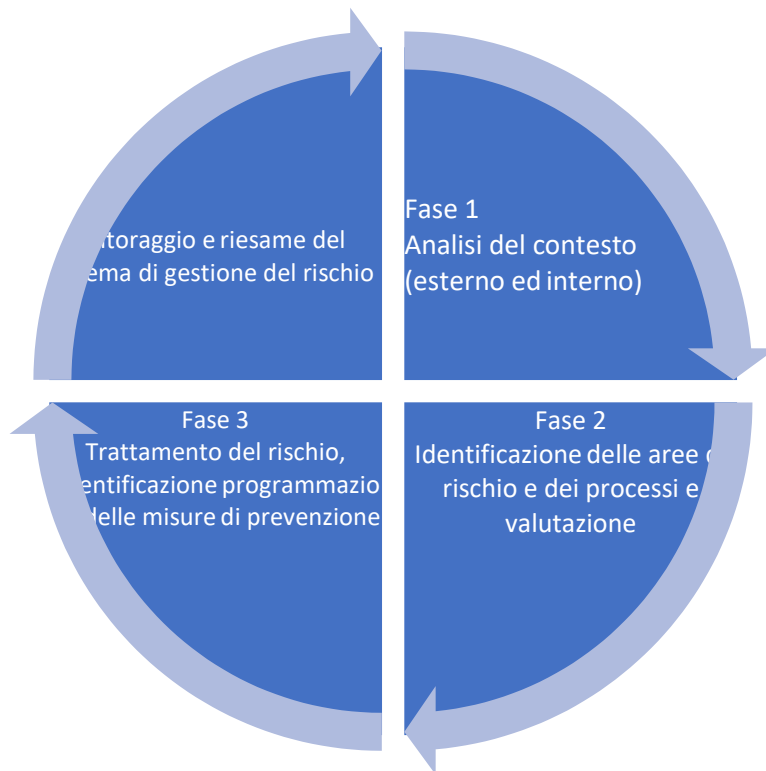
Fase 1
Analisi del contesto (esterno ed interno)

Fase 2
Identificazione delle aree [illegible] rischio e dei processi e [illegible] valutazione

Fase 3
Trattamento del rischio, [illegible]entificazione programmazio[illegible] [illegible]delle misure di prevenzione

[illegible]itoraggio e riesame del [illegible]ema di gestione del rischio